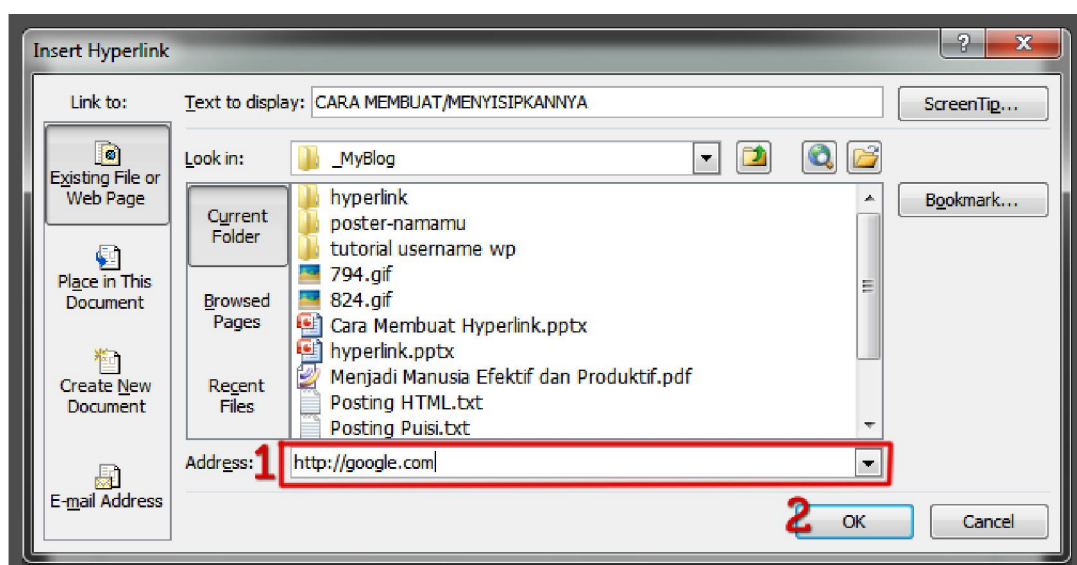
Insert Hyperlink

?

X

Link to:

Text to display: CARA MEMBUAT/MENYISIPKANNYA

ScreenTip...

Existing File or Web Page

Look in: _MyBlog

Current Folder

hyperlink
poster-namamu
tutorial username wp
794.gif
824.gif
Cara Membuat Hyperlink.pptx
hyperlink.pptx
Menjadi Manusia Efektif dan Produktif.pdf
Posting HTML.txt
Posting Puisi.txt

Bookmark...

Place in This Document

Browsed Pages

Create New Document

Recent Files

Address: 1 http://google.com

E-mail Address

2 OK

Cancel